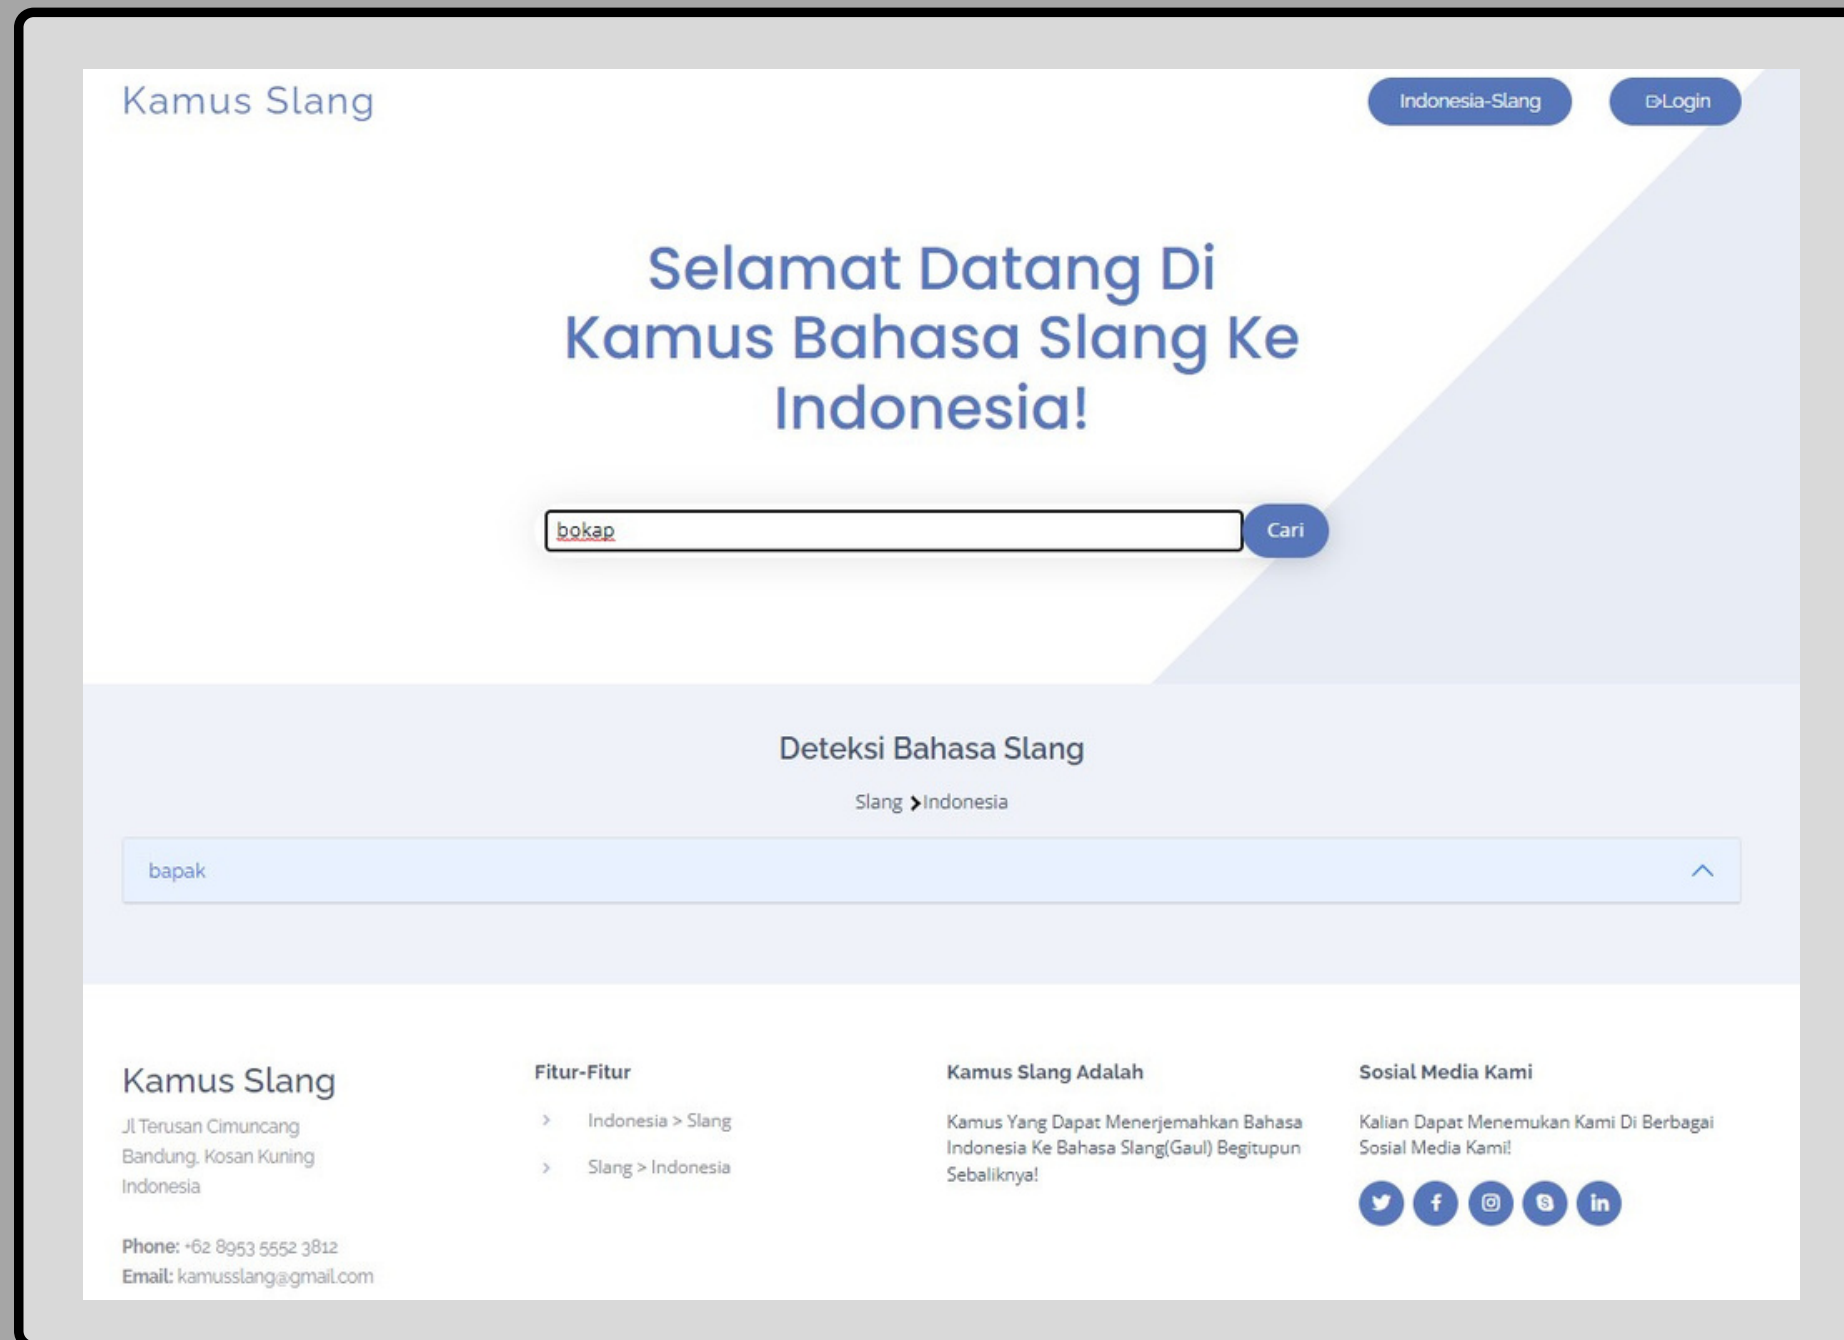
Kamus Slang

Indonesia-Slang

Login

Selamat Datang Di Kamus Bahasa Slang Ke Indonesia!

bokap

Cari

Deteksi Bahasa Slang

Slang > Indonesia

bapak

Kamus Slang

Jl Terusan Cimuncang
Bandung, Kosan Kuning
Indonesia

Phone: +62 8953 5552 3812
Email: kamusslang@gmail.com

Fitur-Fitur

Indonesia > Slang

Slang > Indonesia

Kamus Slang Adalah

Kamus Yang Dapat Menerjemahkan Bahasa Indonesia Ke Bahasa Slang(Gaul) Begitupun Sebaliknya!

Sosial Media Kami

Kalian Dapat Menemukan Kami Di Berbagai Sosial Media Kami!